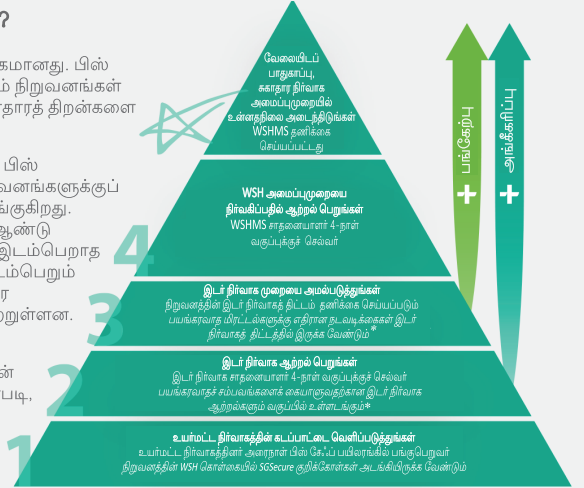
?

கமானது. பிஸ்
ம் நிறுவனங்கள்
தாரத் திறன்களை

பிஸ்
வனங்களுக்குப்
ங்குகிறது.
ஆண்டு
இடம்பெறாத
டம்பெறும்
ர
றுள்ளன.

ன்
டி
படி,

வேலையிடப் பாதுகாப்பு, சுகாதார நிர்வாக அமைப்புமுறையில் உன்னதநிலை அடைந்திடுங்கள்
WSHMS தணிக்கை செய்யப்பட்டது

WSH அமைப்புமுறையை நிர்வகிப்பதில் ஆற்றல் பெறுங்கள்
WSHMS சாதனையாளர் 4-நாள் வகுப்புக்குச் செல்வர்

இடர் நிர்வாக முறையை அமல்படுத்துங்கள்
நிறுவனத்தின் இடர் நிர்வாகத் திட்டம் தணிக்கை செய்யப்படும்
பயங்கரவாத மிரட்டல்களுக்கு எதிரான நடவடிக்கைகள் இடர் நிர்வாகத் திட்டத்தில் இருக்க வேண்டும்*

இடர் நிர்வாக ஆற்றல் பெறுங்கள்
இடர் நிர்வாக சாதனையாளர் 4-நாள் வகுப்புக்குச் செல்வர்
பயங்கரவாதச் சம்பவங்களைக் கையாளுவதற்கான இடர் நிர்வாக ஆற்றல்களும் வகுப்பில் உள்ளடங்கும்*

உயர்மட்ட நிர்வாகத்தின் கடப்பாட்டை வெளிப்படுத்துங்கள்
உயர்மட்ட நிர்வாகத்தினர் அரைநாள் பிஸ் சேஃப் பயிலரங்கில் பங்குபெறுவர்
நிறுவனத்தின் WSH கொள்கையில் SGSecure குறிக்கோள்கள் அடங்கியிருக்க வேண்டும்

4
3
2
1

பங்கேற்பு
+
அங்கீகரிப்பு
+